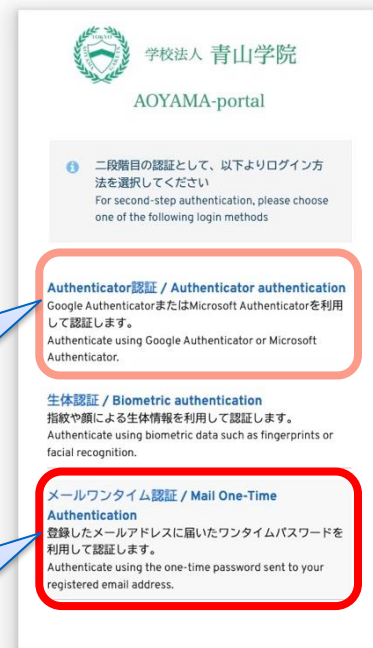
学校法人 青山学院

AOYAMA-portal

二段階目の認証として、以下よりログイン方法を選択してください
For second-step authentication, please choose one of the following login methods

Authenticator認証 / Authenticator authentication
Google AuthenticatorまたはMicrosoft Authenticatorを利用して認証します。
Authenticate using Google Authenticator or Microsoft Authenticator.

生体認証 / Biometric authentication
指紋や顔による生体情報を利用して認証します。
Authenticate using biometric data such as fingerprints or facial recognition.

メールワンタイム認証 / Mail One-Time Authentication
登録したメールアドレスに届いたワンタイムパスワードを利用して認証します。
Authenticate using the one-time password sent to your registered email address.